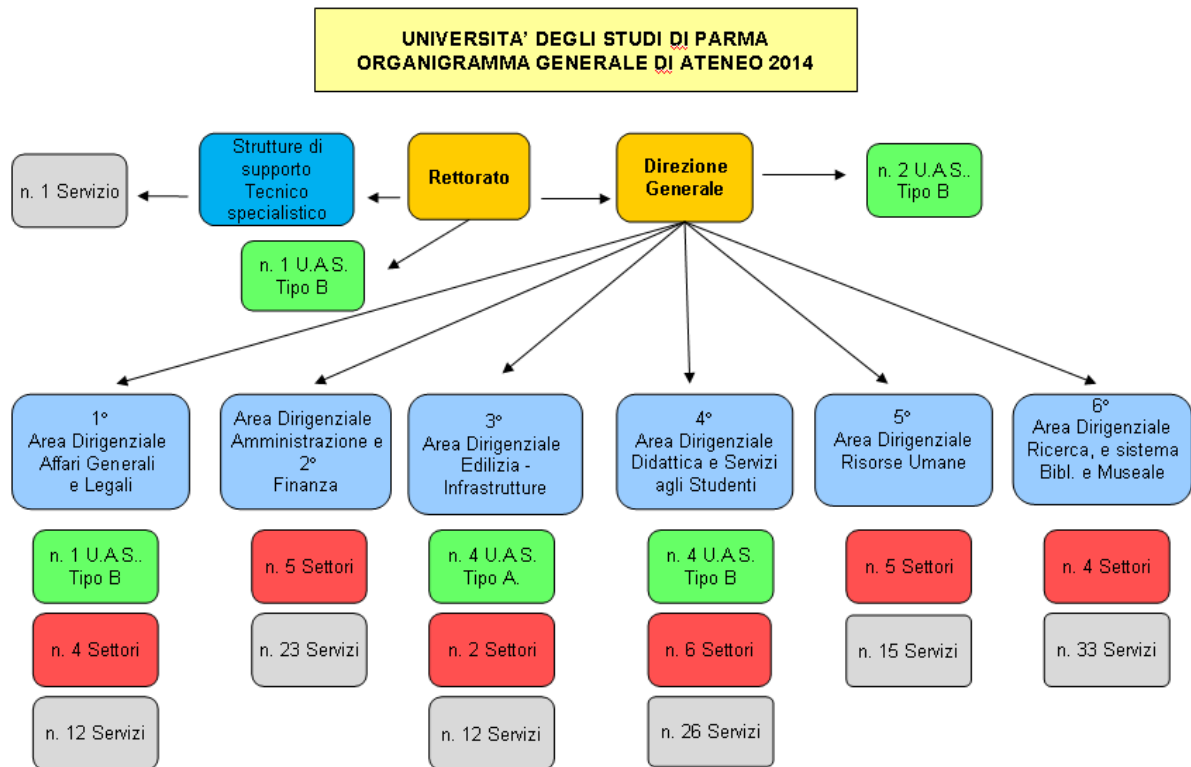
UNIVERSITA' DEGLI STUDI DI PARMA
ORGANIGRAMMA GENERALE DI ATENEO 2014

n. 1 Servizio

Strutture di supporto Tecnico specialistico

Rettorato

Direzione Generale

n. 2 U.A.S.. Tipo B

n. 1 U.A.S. Tipo B

1° Area Dirigenziale Affari Generali e Legali

n. 1 U.A.S.. Tipo B

n. 4 Settori

n. 12 Servizi

Area Dirigenziale Amministrazione e 2° Finanza

n. 5 Settori

n. 23 Servizi

3° Area Dirigenziale Edilizia - Infrastrutture

n. 4 U.A.S. Tipo A.

n. 2 Settori

n. 12 Servizi

4° Area Dirigenziale Didattica e Servizi agli Studenti

n. 4 U.A.S. Tipo B

n. 6 Settori

n. 26 Servizi

5° Area Dirigenziale Risorse Umane

n. 5 Settori

n. 15 Servizi

6° Area Dirigenziale Ricerca, e sistema Bibl. e Museale

n. 4 Settori

n. 33 Servizi